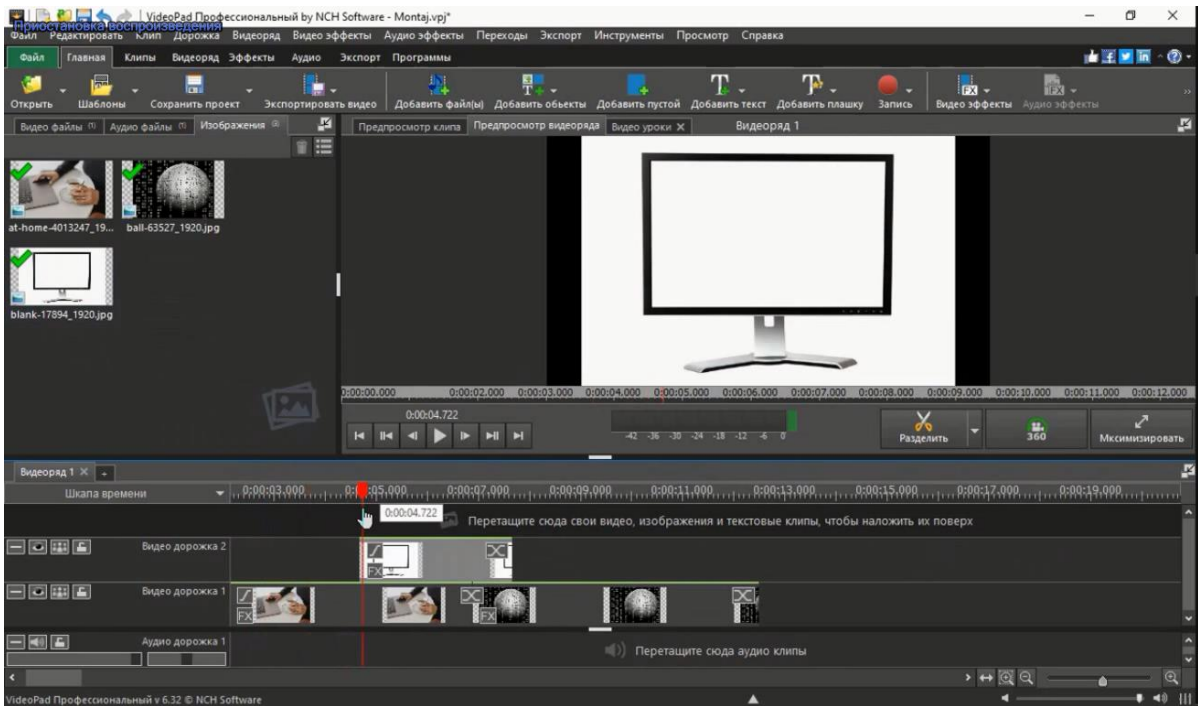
Приостановка воспроизведения VideoPad Профессиональный by NCH Software - Montaj.vpj*

Файл Редактировать Клип Дорожка Видеоряд Видео эффекты Аудио эффекты Переходы Экспорт Инструменты Просмотр Справка

Файл Главная Клипы Видеоряд Эффекты Аудио Экспорт Программы

Открыть Шаблоны Сохранить проект Экспортировать видео Добавить файл(ы) Добавить объекты Добавить пустой Добавить текст Добавить плашку Запись Видео эффекты Аудио эффекты

Видео файлы (1) Аудио файлы (1) Изображения (3)

at-home-4013247_19... ball-63527_1920.jpg

blank-17894_1920.jpg

Предпросмотр клипа Предпросмотр видеоряда Видео уроки × Видеоряд 1

0:00:00.000 0:00:02.000 0:00:03.000 0:00:04.000 0:00:05.000 0:00:06.000 0:00:07.000 0:00:08.000 0:00:09.000 0:00:10.000 0:00:11.000 0:00:12.000

0:00:04.722

-42 -36 -30 -24 -18 -12 -6 0

Разделить 360 Мксимизировать

Видеоряд 1 ×

Шкала времени 0:00:03.000 0:00:05.000 0:00:07.000 0:00:09.000 0:00:11.000 0:00:13.000 0:00:15.000 0:00:17.000 0:00:19.000

0:00:04.722 Перетащите сюда свои видео, изображения и текстовые клипы, чтобы наложить их поверх

Видео дорожка 2

Видео дорожка 1

Аудио дорожка 1 Перетащите сюда аудио клипы

VideoPad Профессиональный v 6.32 © NCH Software